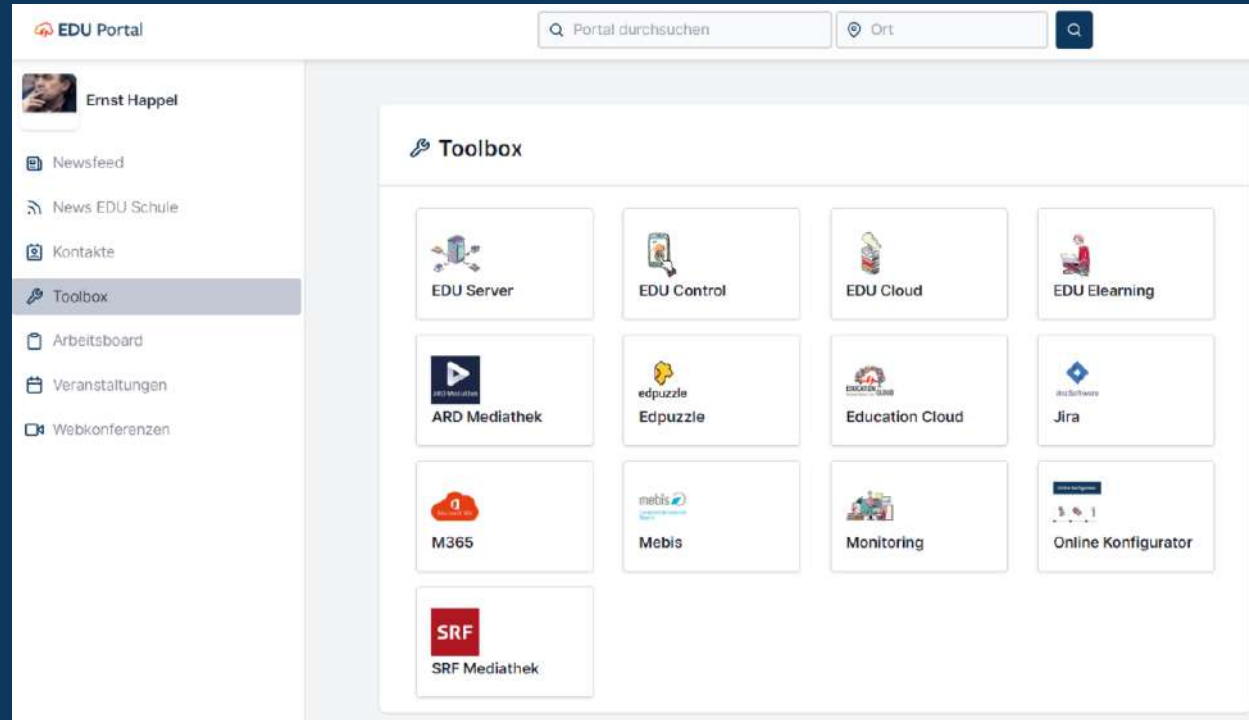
EDU Portal

Portal durchsuchen

Ort

Ernst Happel

Newsfeed

News EDU Schule

Kontakte

Toolbox

Arbeitsboard

Veranstaltungen

Webkonferenzen

Toolbox

EDU Server

EDU Control

EDU Cloud

EDU Elearning

ARD Mediathek

ARD Mediathek

edpuzzle

Edpuzzle

EDUCATION CLOUD

Education Cloud

Jira

M365

mebis

Mebis

Monitoring

Online Konfigurator

SRF

SRF Mediathek